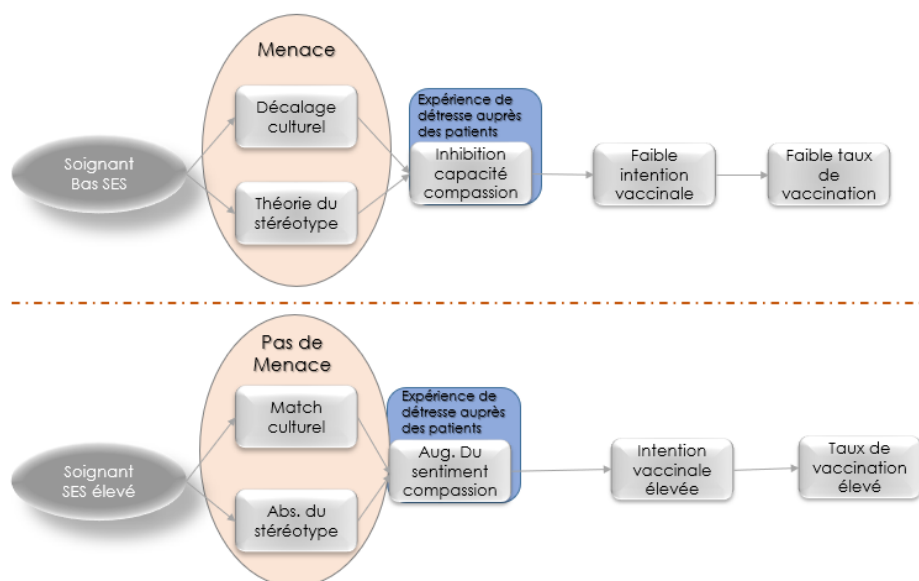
Menace

Soignant Bas SES

Décalage culturel

Théorie du stéréotype

Expérience de détresse auprès des patients

Inhibition capacité compassion

Faible intention vaccinale

Faible taux de vaccination

Pas de Menace

Soignant SES élevé

Match culturel

Abs. du stéréotype

Expérience de détresse auprès des patients

Aug. Du sentiment compassion

Intention vaccinale élevée

Taux de vaccination élevé